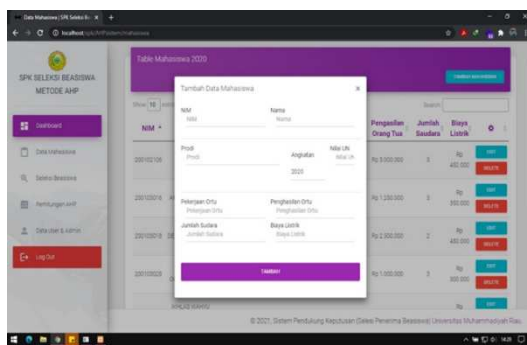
Data Mahasiswa | SPK Seleksi Be ×  +

localhost/spk/ahp/admin/mahasiswa

SPK SELEKSI BEASISWA METODE AHP

Dashboard

Data Mahasiswa

Seleksi Beasiswa

Perhitungan AHP

Data User & Admin

Log Out

Table Mahasiswa 2020

TAMBAH MAHASISWA

Show 10 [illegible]

Search:

NIM

Penghasilan Orang Tua

Jumlah Saudara

Biaya Listrik

2001026 | Rp 5.000.000 | 3 | Rp 450.000 | EDIT DELETE

2001001 | Rp 1.250.000 | 3 | Rp 350.000 | EDIT DELETE

2001001 | Rp 2.500.000 | 2 | Rp 450.000 | EDIT DELETE

2001002 | Rp 1.000.000 | 3 | Rp 300.000 | EDIT DELETE

Rp | EDIT

Tambah Data Mahasiswa ×

NIM
NIM

Nama
Nama

Prodi
Prodi

Angkatan
2020

Nilai UN
Nilai UN

Pekerjaan Ortu
Pekerjaan Ortu

Penghasilan Ortu
Penghasilan Ortu

Jumlah Sudara
Jumlah Sudara

Biaya Listrik
Biaya Listrik

TAMBAH

© 2021, Sistem Pendukung Keputusan (Seleksi Penerima Beasiswa) Universitas Muhammadiyah Riau